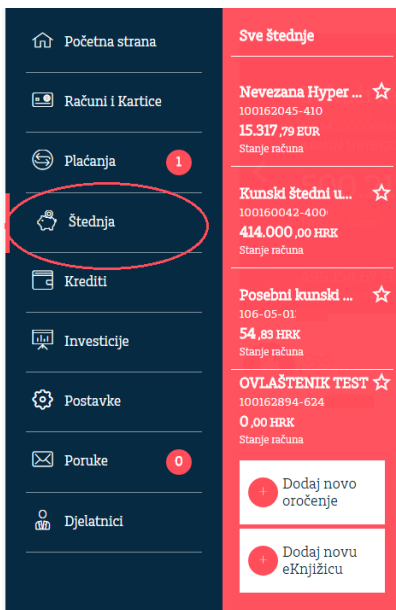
Početna strana

Računi i Kartice

Plaćanja 1

Štednja

Krediti

Investicije

Postavke

Poruke 0

Djelatnici

Sve štednje

Nevezana Hyper ...
100162045-410
15.317,79 EUR
Stanje računa

Kunski štedni u...
100160042-400
414.000,00 HRK
Stanje računa

Posebni kunski ...
106-05-01
54,83 HRK
Stanje računa

OVLAŠTENIK TEST
100162894-624
0,00 HRK
Stanje računa

Dodaj novo oročenje

Dodaj novu eKnjižicu